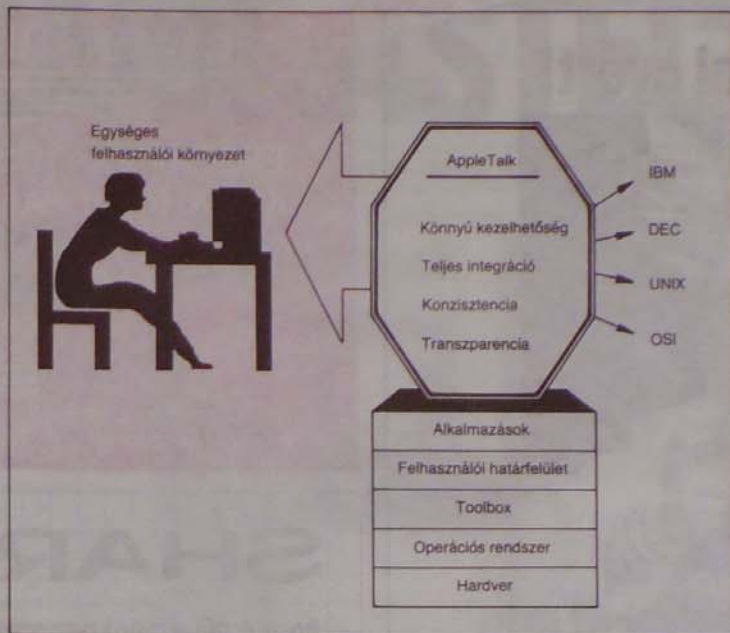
Egységes felhasználói környezet

AppleTalk

Könnyű kezelhetőség

Teljes integráció

Konzisztencia

Transzparencia

IBM

DEC

UNIX

OSI

Alkalmazások

Felhasználói határfelület

Toolbox

Operációs rendszer

Hardver